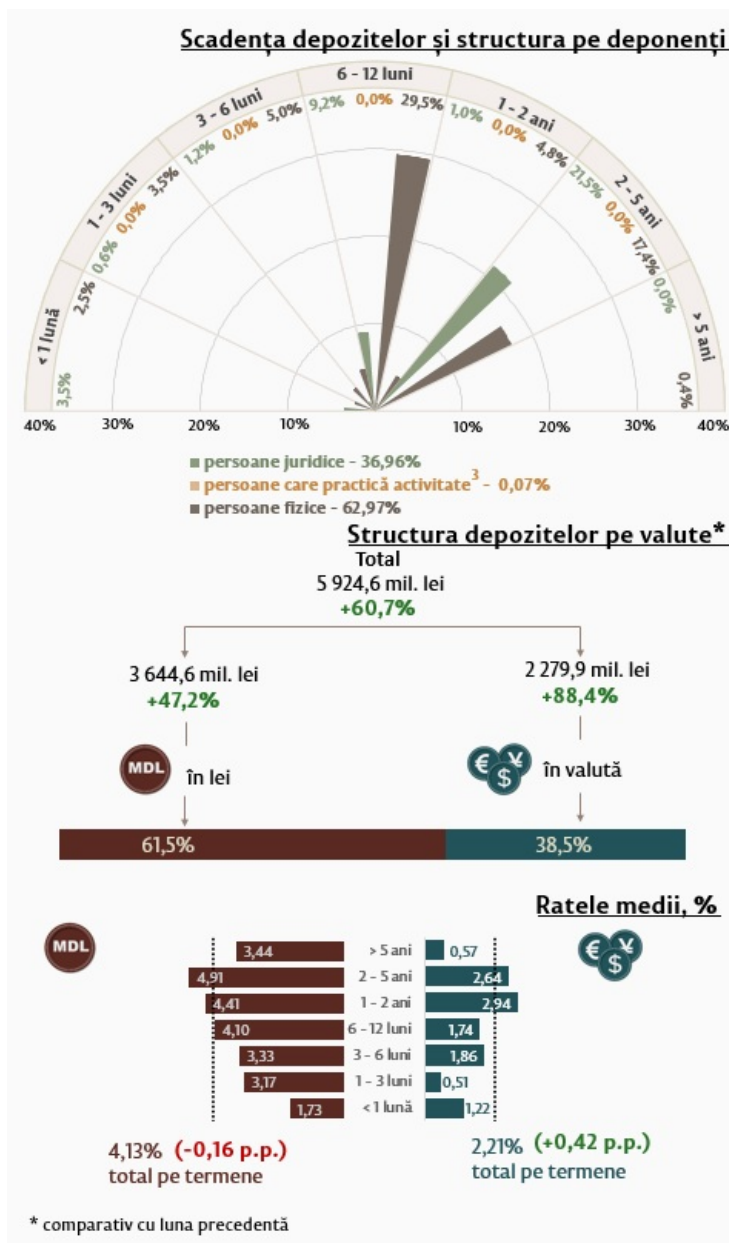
Scadența depozitelor și structura pe deponenți

6 - 12 luni
9,2% 0,0% 29,5%

3 - 6 luni
1,2% 0,0% 5,0%

1 - 2 ani
1,0% 0,0% 4,8%

1 - 3 luni
0,6% 0,0% 3,5%

2 - 5 ani
21,5% 0,0% 17,4%

< 1 lună
3,5% 2,5%

> 5 ani
0,0% 0,4%

40% 30% 20% 10% 10% 20% 30% 40%

persoane juridice - 36,96%
persoane care practică activitate$^3$ - 0,07%
persoane fizice - 62,97%

Structura depozitelor pe valute*

Total
5 924,6 mil. lei
+60,7%

3 644,6 mil. lei
+47,2%

2 279,9 mil. lei
+88,4%

MDL
în lei

în valută

61,5%
38,5%

Ratele medii, %

MDL

| MDL | Termen | Valută |
|---|---|---|
| 3,44 | > 5 ani | 0,57 |
| 4,91 | 2 - 5 ani | 2,64 |
| 4,41 | 1 - 2 ani | 2,94 |
| 4,10 | 6 - 12 luni | 1,74 |
| 3,33 | 3 - 6 luni | 1,86 |
| 3,17 | 1 - 3 luni | 0,51 |
| 1,73 | < 1 lună | 1,22 |

4,13% (-0,16 p.p.)
total pe termene

2,21% (+0,42 p.p.)
total pe termene

* comparativ cu luna precedentă